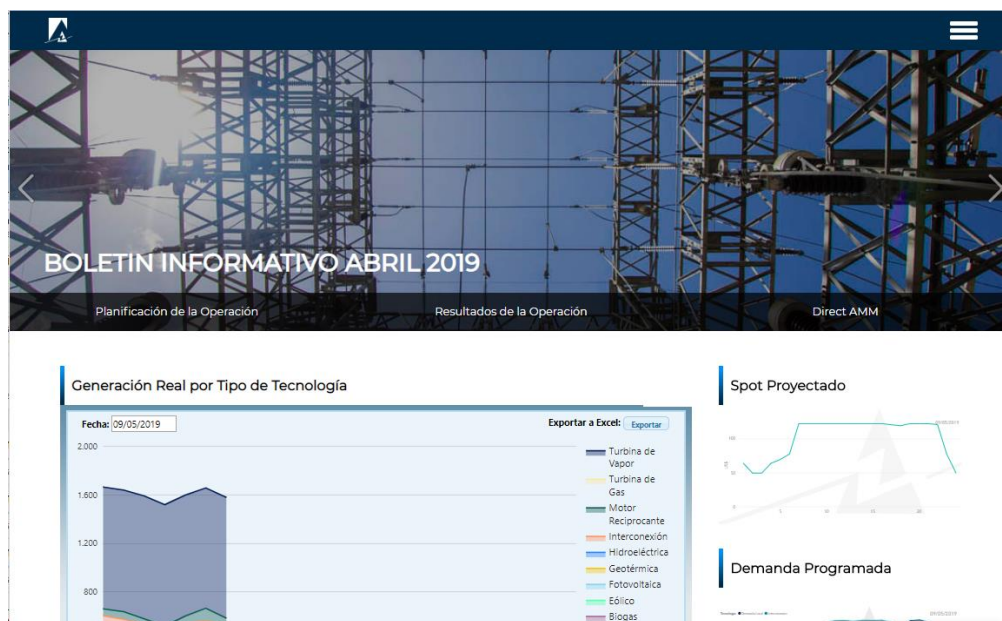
BOLETIN INFORMATIVO ABRIL 2019

Planificación de la Operación

Resultados de la Operación

Direct AMM

Generación Real por Tipo de Tecnología

Fecha: 09/05/2019

Exportar a Excel: Exportar

2.000

1.600

1.200

800

Turbina de Vapor

Turbina de Gas

Motor Reciprocante

Interconexión

Hidroeléctrica

Geotérmica

Fotovoltaica

Eólico

Biogas

Spot Proyectado

Demanda Programada